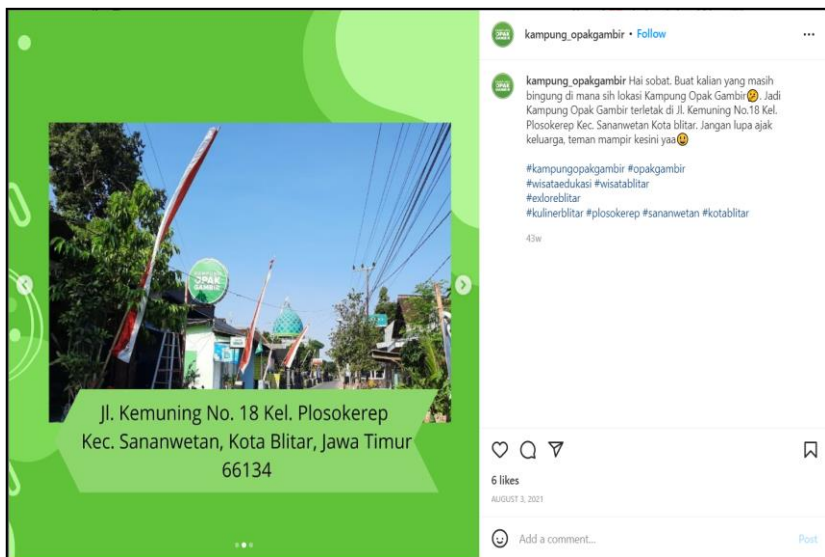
Jl. Kemuning No. 18 Kel. Plosokerep Kec. Sananwetan, Kota Blitar, Jawa Timur 66134

kampung_opakgambir • Follow

...

kampung_opakgambir Hai sobat. Buat kalian yang masih bingung di mana sih lokasi Kampung Opak Gambir🤔. Jadi Kampung Opak Gambir terletak di Jl. Kemuning No.18 Kel. Plosokerep Kec. Sananwetan Kota blitar. Jangan lupa ajak keluarga, teman mampir kesini yaa😃

#kampungopakgambir #opakgambir #wisataedukasi #wisatablitar #exloreblitar #kulinerblitar #plosokerep #sananwetan #kotablitar

43w

6 likes

AUGUST 3, 2021

Add a comment...

Post